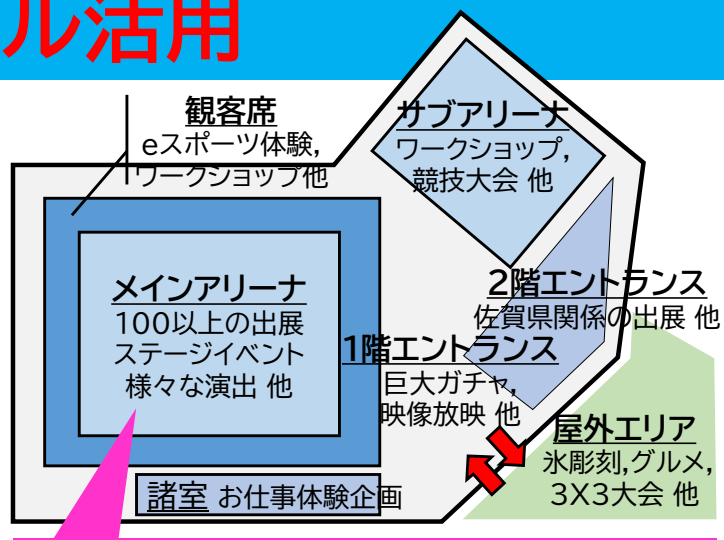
ル活用

観客席
eスポーツ体験,
ワークショップ 他

サブアリーナ
ワークショップ,
競技大会 他

メインアリーナ
100以上の出展
ステージイベント
様々な演出 他

2階エントランス
佐賀県関係の出展 他

1階エントランス
巨大ガチャ,
映像放映 他

屋外エリア
氷彫刻,グルメ,
3X3大会 他

諸室 お仕事体験企画